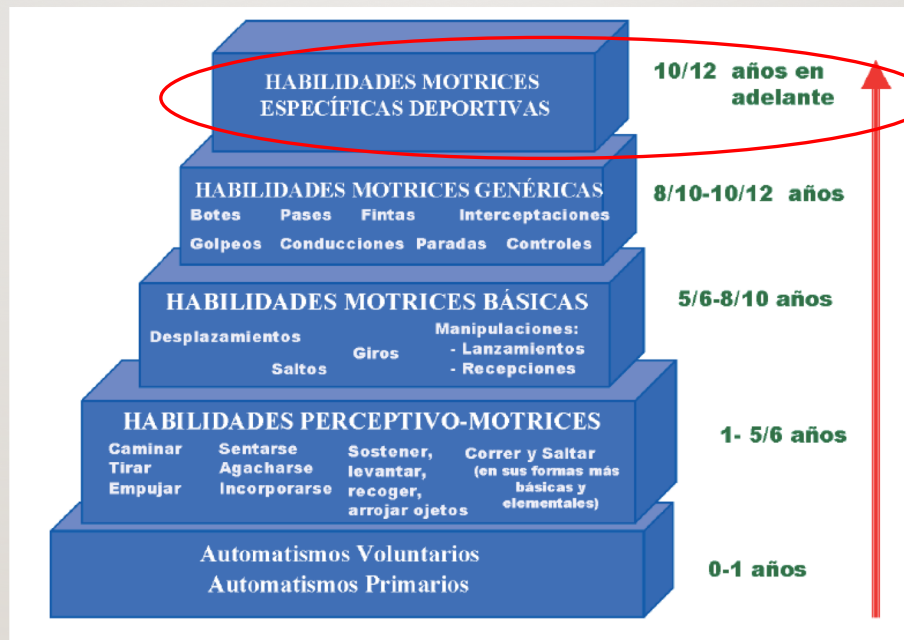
HABILIDADES MOTRICES ESPECÍFICAS DEPORTIVAS

10/12 años en adelante

HABILIDADES MOTRICES GENÉRICAS

Botes Pases Fintas Interceptaciones

Golpeos Conducciones Paradas Controles

8/10-10/12 años

HABILIDADES MOTRICES BÁSICAS

Desplazamientos

Saltos

Giros

Manipulaciones:
- Lanzamientos
- Recepciones

5/6-8/10 años

HABILIDADES PERCEPTIVO-MOTRICES

Caminar
Tirar
Empujar

Sentarse
Agacharse
Incorporarse

Sostener,
levantar,
recoger,
arrojar ojetos

Correr y Saltar
(en sus formas más básicas y elementales)

1- 5/6 años

Automatismos Voluntarios
Automatismos Primarios

0-1 años